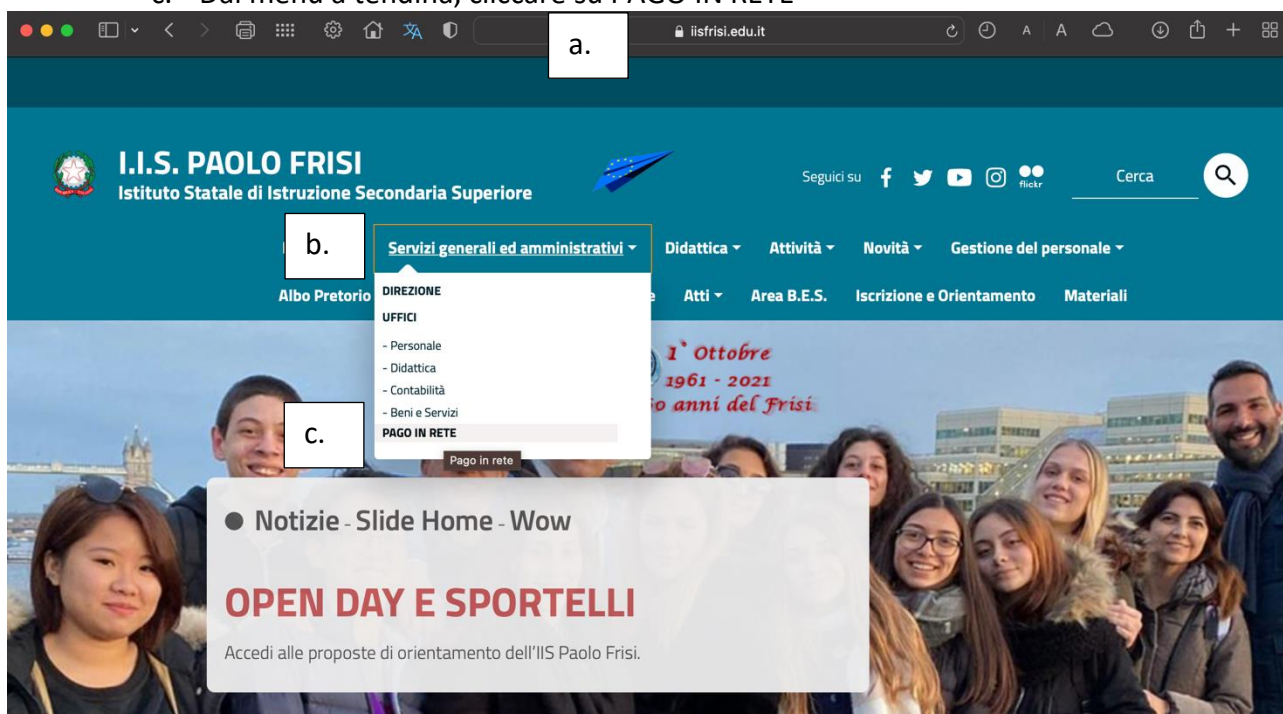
c. Dal menu a tendina, cliccare su PAGO IN RETE

a.

iisfrisi.edu.it

A A

I.I.S. PAOLO FRISI
Istituto Statale di Istruzione Secondaria Superiore

Seguici su

flickr

Cerca

b.

Servizi generali ed amministrativi ▾ Didattica ▾ Attività ▾ Novità ▾ Gestione del personale ▾

Albo Pretorio

DIREZIONE
UFFICI
- Personale
- Didattica
- Contabilità
- Beni e Servizi
PAGO IN RETE

Pago in rete

c.

Atti ▾ Area B.E.S. Iscrizione e Orientamento Materiali

1° Ottobre
1961 - 2021
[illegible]o anni del Frisi

● Notizie - Slide Home - Wow

OPEN DAY E SPORTELLI

Accedi alle proposte di orientamento dell'IIS Paolo Frisi.